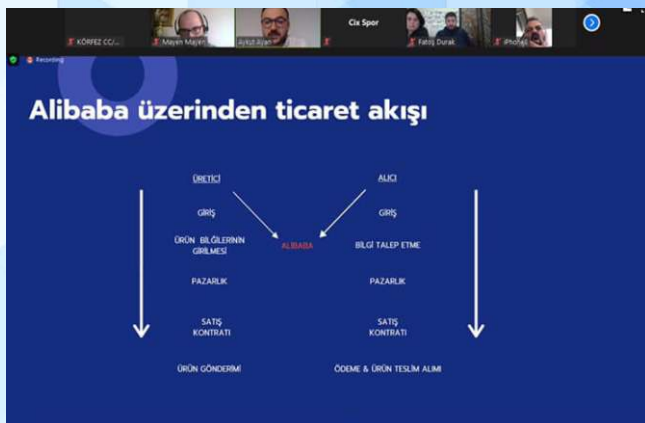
KÖRFEZ CC/... Mayen Mayen Aykut Ayan Cix Spor Fatih Durak iPhone

Recording

Alibaba üzerinden ticaret akışı

ÜRETİCİ

GİRİŞ

ÜRÜN BİLGİLERİNİN GİRİLMESİ

PAZARLIK

SATIŞ KONTRATI

ÜRÜN GÖNDERİMİ

ALIBABA

ALICI

GİRİŞ

BİLGİ TALEP ETME

PAZARLIK

SATIŞ KONTRATI

ÖDEME & ÜRÜN TESLİM ALIMI